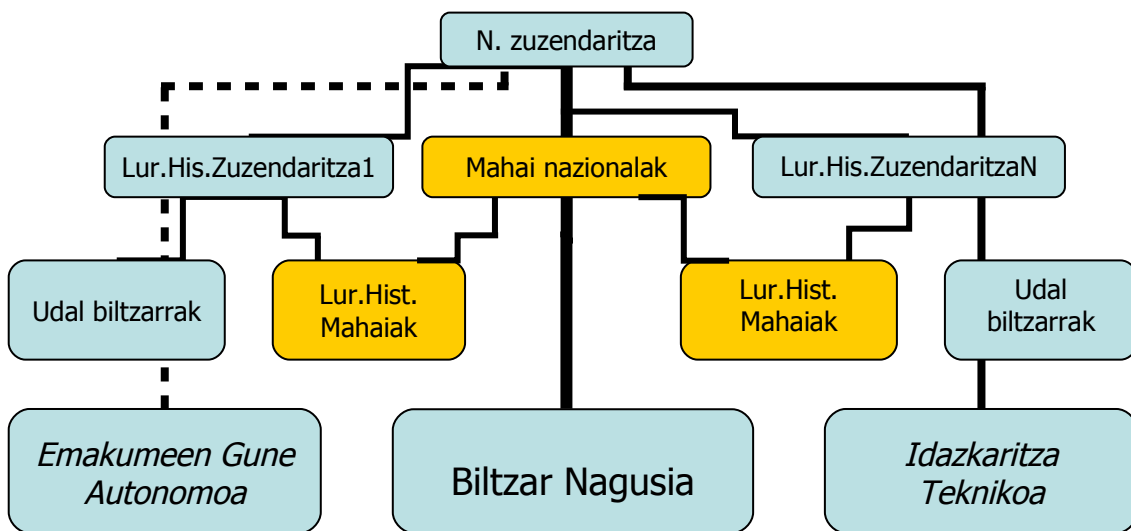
N. zuzendaritza

Lur.His.Zuzendaritza1

Mahai nazionalak

Lur.His.ZuzendaritzaN

Udal biltzarrak

Lur.Hist. Mahaiak

Lur.Hist. Mahaiak

Udal biltzarrak

*Emakumeen Gune Autonomoa*

Biltzar Nagusia

*Idazkaritza Teknikoa*